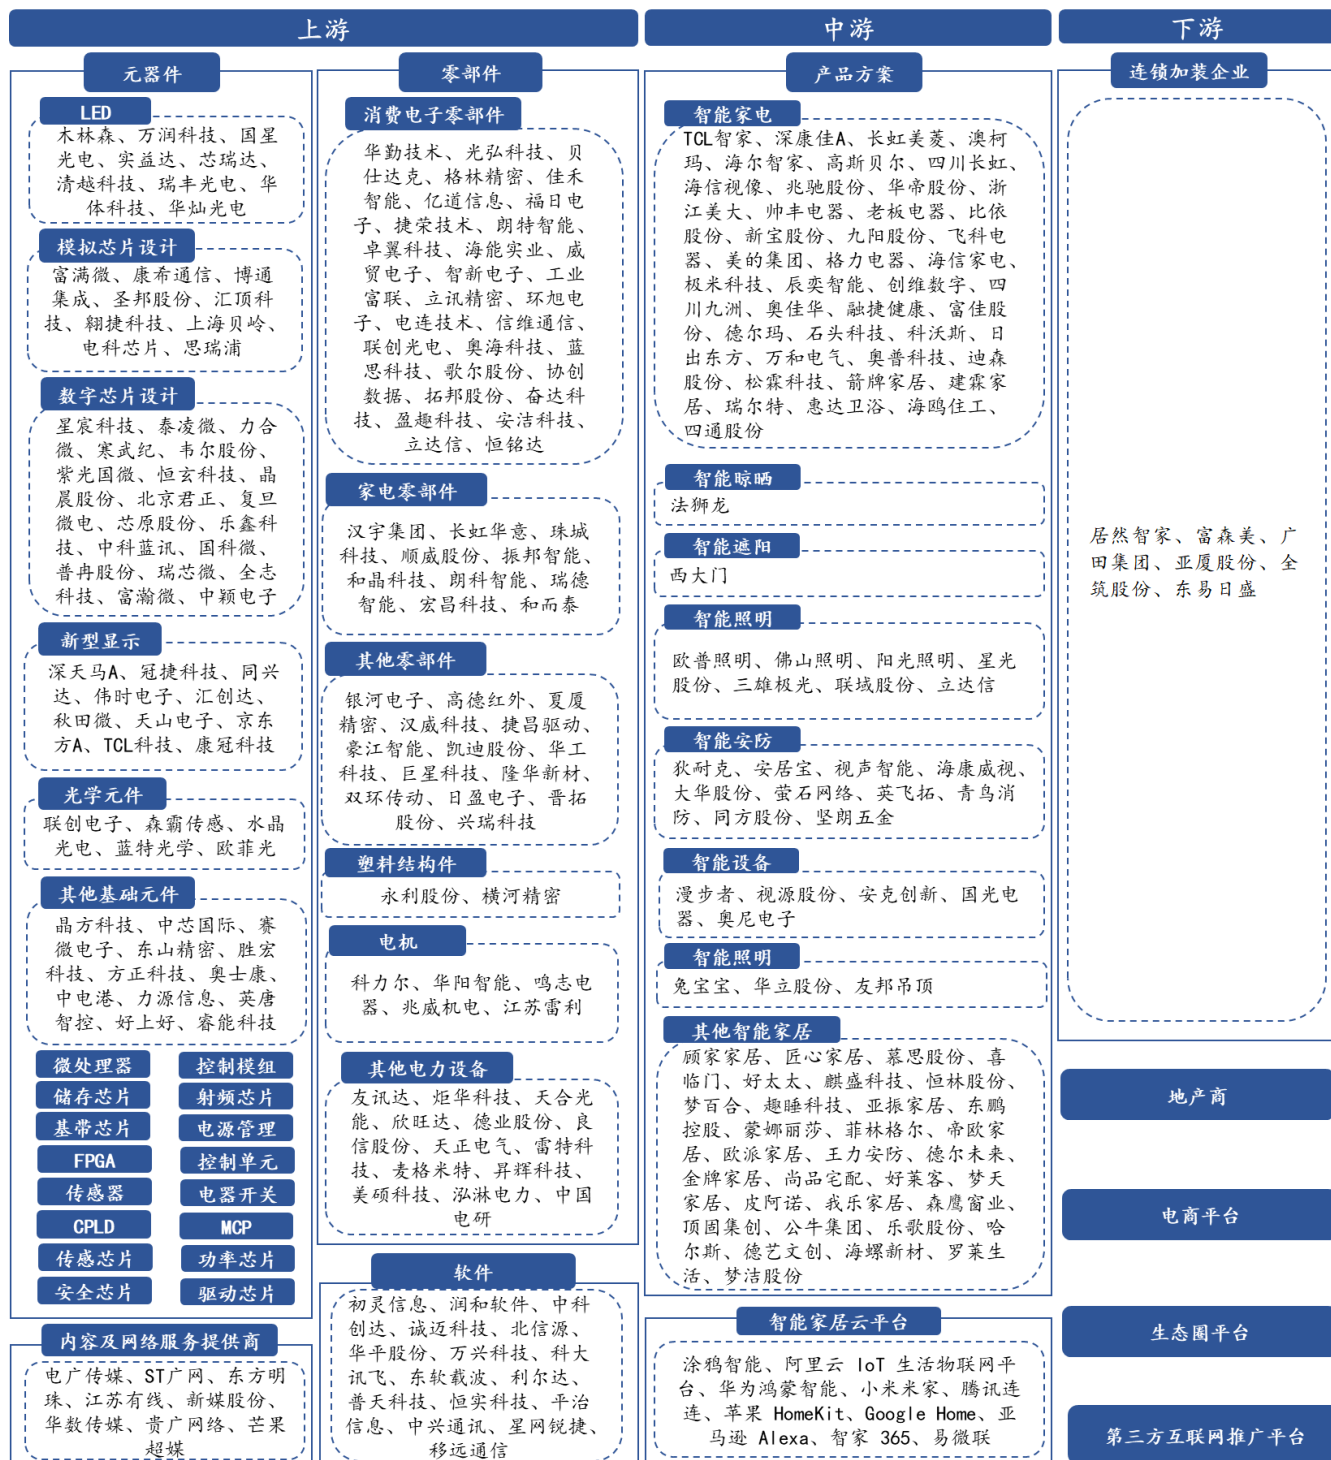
上游

元器件

LED
木林森、万润科技、国星光电、实益达、芯瑞达、清越科技、瑞丰光电、华体科技、华灿光电

模拟芯片设计
富满微、康希通信、博通集成、圣邦股份、汇顶科技、翱捷科技、上海贝岭、电科芯片、思瑞浦

数字芯片设计
星宸科技、泰凌微、力合微、寒武纪、韦尔股份、紫光国微、恒玄科技、晶晨股份、北京君正、复旦微电、芯原股份、乐鑫科技、中科蓝讯、国科微、普冉股份、瑞芯微、全志科技、富瀚微、中颖电子

新型显示
深天马A、冠捷科技、同兴达、伟时电子、汇创达、秋田微、天山电子、京东方A、TCL科技、康冠科技

光学元件
联创电子、森霸传感、水晶光电、蓝特光学、欧菲光

其他基础元件
晶方科技、中芯国际、赛微电子、东山精密、胜宏科技、方正科技、奥士康、中电港、力源信息、英唐智控、好上好、睿能科技

微处理器
控制模组
储存芯片
射频芯片
基带芯片
电源管理
FPGA
控制单元
传感器
电器开关
CPLD
MCP
传感芯片
功率芯片
安全芯片
驱动芯片

零部件

消费电子零部件
华勤技术、光弘科技、贝仕达克、格林精密、佳禾智能、亿道信息、福日电子、捷荣技术、朗特智能、卓翼科技、海能实业、威贸电子、智新电子、工业富联、立讯精密、环旭电子、电连技术、信维通信、联创光电、奥海科技、蓝思科技、歌尔股份、协创数据、拓邦股份、奋达科技、盈趣科技、安洁科技、立达信、恒铭达

家电零部件
汉宇集团、长虹华意、珠城科技、顺威股份、振邦智能、和晶科技、朗科智能、瑞德智能、宏昌科技、和而泰

其他零部件
银河电子、高德红外、夏厦精密、汉威科技、捷昌驱动、豪江智能、凯迪股份、华工科技、巨星科技、隆华新材、双环传动、日盈电子、晋拓股份、兴瑞科技

塑料结构件
永利股份、横河精密

电机
科力尔、华阳智能、鸣志电器、兆威机电、江苏雷利

其他电力设备
友讯达、炬华科技、天合光能、欣旺达、德业股份、良信股份、天正电气、雷特科技、麦格米特、昇辉科技、美硕科技、泓淋电力、中国电研

软件
初灵信息、润和软件、中科创达、诚迈科技、北信源、华平股份、万兴科技、科大讯飞、东软载波、利尔达、普天科技、恒实科技、平治信息、中兴通讯、星网锐捷、移远通信

内容及网络服务提供商
电广传媒、ST广网、东方明珠、江苏有线、新媒股份、华数传媒、贵广网络、芒果超媒

中游

产品方案

智能家电
TCL智家、深康佳A、长虹美菱、澳柯玛、海尔智家、高斯贝尔、四川长虹、海信视像、兆驰股份、华帝股份、浙江美大、帅丰电器、老板电器、比依股份、新宝股份、九阳股份、飞科电器、美的集团、格力电器、海信家电、极米科技、辰奕智能、创维数字、四川九洲、奥佳华、融捷健康、富佳股份、德尔玛、石头科技、科沃斯、日出东方、万和电气、奥普科技、迪森股份、松霖科技、箭牌家居、建霖家居、瑞尔特、惠达卫浴、海鸥住工、四通股份

智能晾晒
法狮龙

智能遮阳
西大门

智能照明
欧普照明、佛山照明、阳光照明、星光股份、三雄极光、联域股份、立达信

智能安防
狄耐克、安居宝、视声智能、海康威视、大华股份、萤石网络、英飞拓、青鸟消防、同方股份、坚朗五金

智能设备
漫步者、视源股份、安克创新、国光电器、奥尼电子

智能照明
兔宝宝、华立股份、友邦吊顶

其他智能家居
顾家家居、匠心家居、慕思股份、喜临门、好太太、麒盛科技、恒林股份、梦百合、趣睡科技、亚振家居、东鹏控股、蒙娜丽莎、菲林格尔、帝欧家居、欧派家居、王力安防、德尔未来、金牌家居、尚品宅配、好莱客、梦天家居、皮阿诺、我乐家居、森鹰窗业、顶固集创、公牛集团、乐歌股份、哈尔斯、德艺文创、海螺新材、罗莱生活、梦洁股份

智能家居云平台
涂鸦智能、阿里云 IoT 生活物联网平台、华为鸿蒙智能、小米米家、腾讯连连、苹果 HomeKit、Google Home、亚马逊 Alexa、智家 365、易微联

下游

连锁加装企业
居然智家、富森美、广田集团、亚厦股份、全筑股份、东易日盛

地产商

电商平台

生态圈平台

第三方互联网推广平台